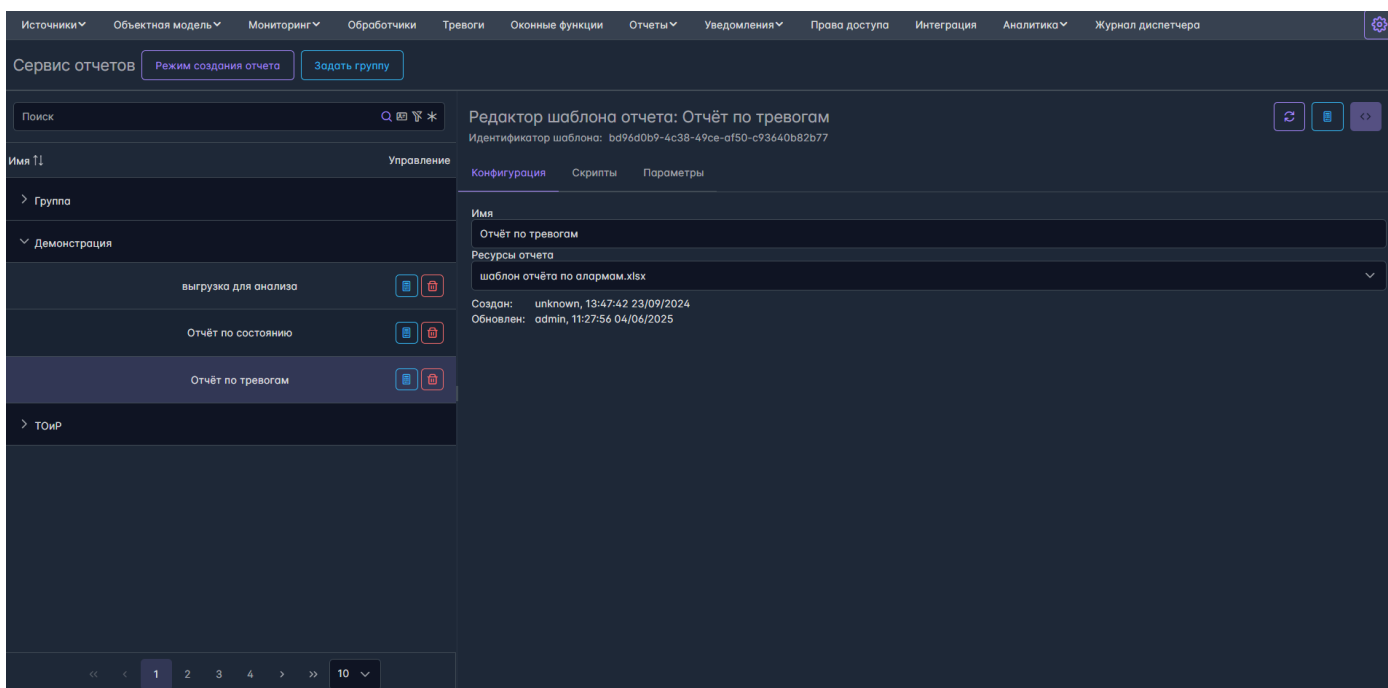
Источники Объектная модель Мониторинг Обработчики Тревоги Оконные функции Отчеты Уведомления Права доступа Интеграция Аналитика Журнал диспетчера

Сервис отчетов Режим создания отчета Задать группу

Поиск

Имя ↑↓ Управление

Группа

Демонстрация

выгрузка для анализа

Отчёт по состоянию

Отчёт по тревогам

ТОиР

« ‹ 1 2 3 4 › » 10

Редактор шаблона отчета: Отчёт по тревогам

Идентификатор шаблона: bd96d0b9-4c38-49ce-af50-c93640b82b77

Конфигурация Скрипты Параметры

Имя

Отчёт по тревогам

Ресурсы отчета

шаблон отчёта по алармам.xlsx

Создан: unknown, 13:47:42 23/09/2024
Обновлен: admin, 11:27:56 04/06/2025